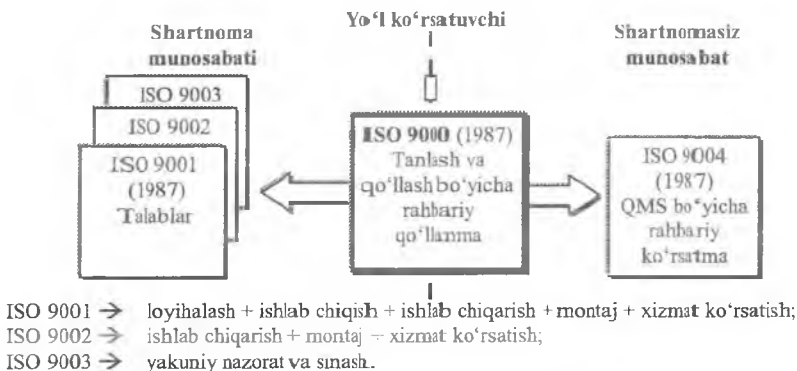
Shartnoma munosabati

Yo'l ko'rsatuvchi

Shartnomasiz munosabat

ISO 9003

ISO 9002

ISO 9001 (1987) Talablar

ISO 9000 (1987) Tanlash va qo'llash bo'yicha rahbariy qo'llanma

ISO 9004 (1987) QMS bo'yicha rahbariy ko'rsatma

ISO 9001 $\rightarrow$ loyihalash + ishlab chiqish + ishlab chiqarish + montaj + xizmat ko'rsatish;
ISO 9002 $\rightarrow$ ishlab chiqarish + montaj + xizmat ko'rsatish;
ISO 9003 $\rightarrow$ yakuniy nazorat va sinash.